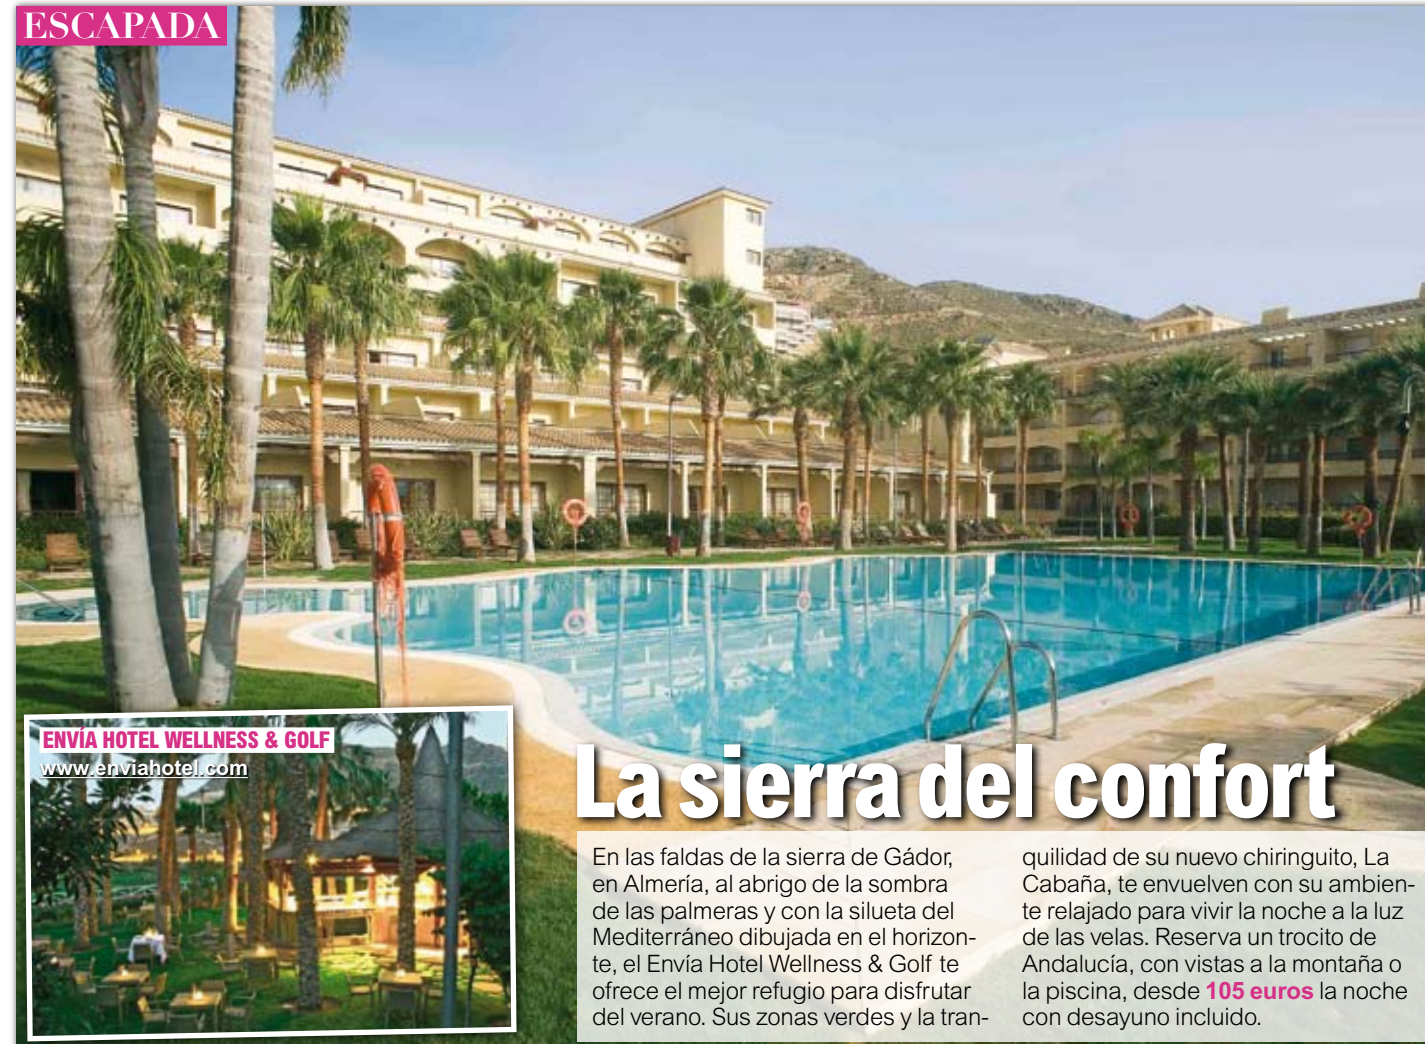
ESCAPADA

ENVÍA HOTEL WELLNESS & GOLF
www.enviahotel.com

La sierra del confort

En las faldas de la sierra de Gádor, en Almería, al abrigo de la sombra de las palmeras y con la silueta del Mediterráneo dibujada en el horizonte, el Envía Hotel Wellness & Golf te ofrece el mejor refugio para disfrutar del verano. Sus zonas verdes y la tranquilidad de su nuevo chiringuito, La Cabaña, te envuelven con su ambiente relajado para vivir la noche a la luz de las velas. Reserva un trocito de Andalucía, con vistas a la montaña o la piscina, desde 105 euros la noche con desayuno incluido.